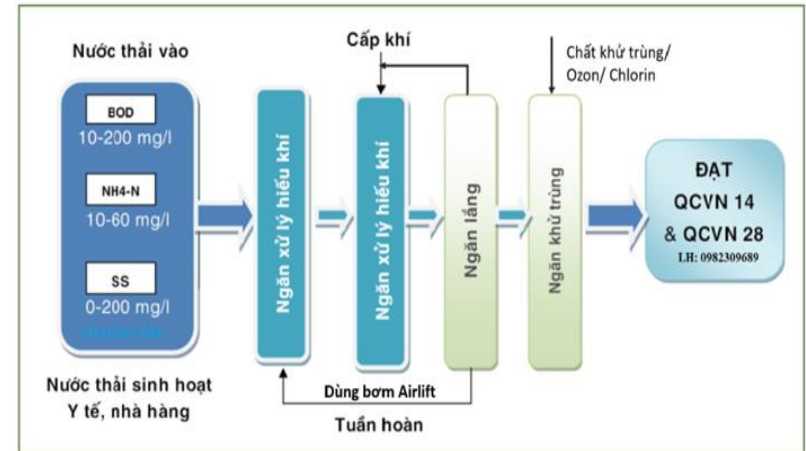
Nước thải vào

BOD
10-200 mg/l

NH4-N
10-60 mg/l

SS
0-200 mg/l

Nước thải sinh hoạt
Y tế, nhà hàng

Ngăn xử lý hiếu khí

Cấp khí

Ngăn xử lý hiếu khí

Ngăn lắng

Chất khử trùng/
Ozon/ Chlorin

Ngăn khử trùng

ĐẠT
QCVN 14
& QCVN 28
LH: 0982309689

Dùng bơm Airlift

Tuần hoàn